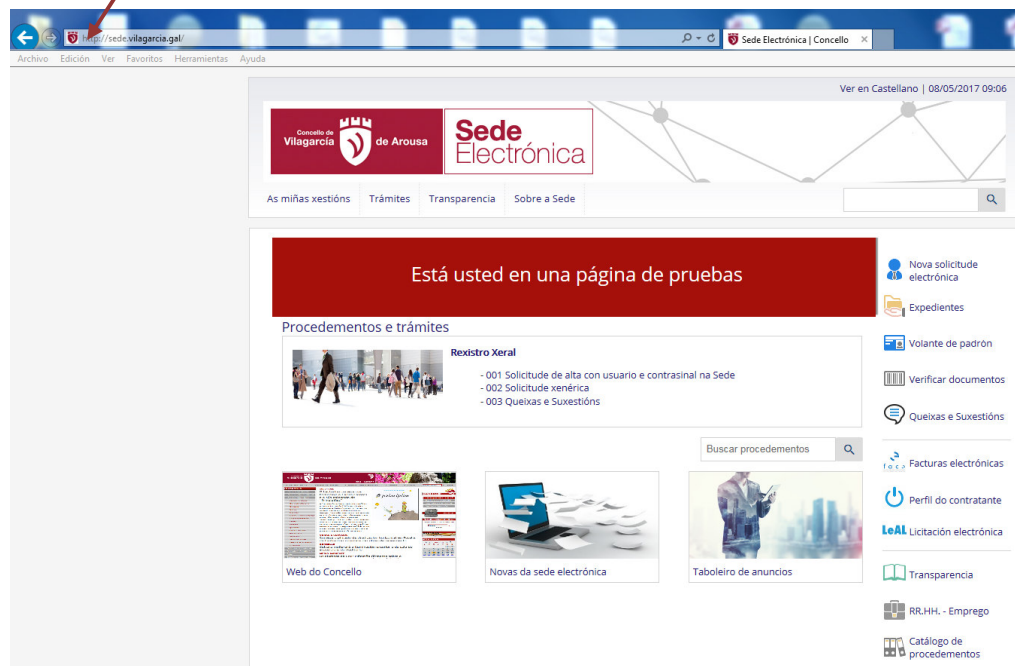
http://sede.vilagarcia.gal/

Sede Electrónica | Concello

Archivo Edición Ver Favoritos Herramientas Ayuda

Ver en Castellano | 08/05/2017 09:06

Concello de Vilagarcía de Arousa

Sede Electrónica

As miñas xestións Trámites Transparencia Sobre a Sede

Está usted en una página de pruebas

Procedementos e trámites

Rexistro Xeral

- 001 Solicitude de alta con usuario e contrasinal na Sede
- 002 Solicitude xenérica
- 003 Queixas e Suxestións

Buscar procedementos

Web do Concello

Novas da sede electrónica

Taboleiro de anuncios

Nova solicitude electrónica

Expedientes

Volante de padrón

Verificar documentos

Queixas e Suxestións

face

Facturas electrónicas

Perfil do contratante

LeAL

Licitación electrónica

Transparencia

RR.HH. - Emprego

Catálogo de procedementos